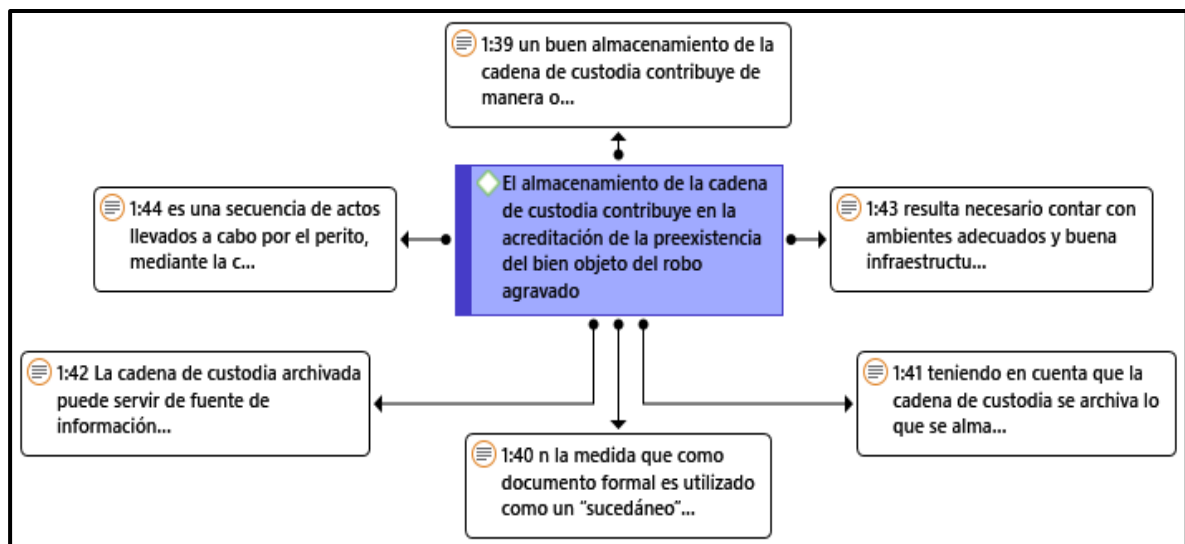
1:39 un buen almacenamiento de la cadena de custodia contribuye de manera o...

1:44 es una secuencia de actos llevados a cabo por el perito, mediante la c...

El almacenamiento de la cadena de custodia contribuye en la acreditación de la preexistencia del bien objeto del robo agravado

1:43 resulta necesario contar con ambientes adecuados y buena infraestructu...

1:42 La cadena de custodia archivada puede servir de fuente de información...

1:41 teniendo en cuenta que la cadena de custodia se archiva lo que se alma...

1:40 n la medida que como documento formal es utilizado como un "sucedáneo"...